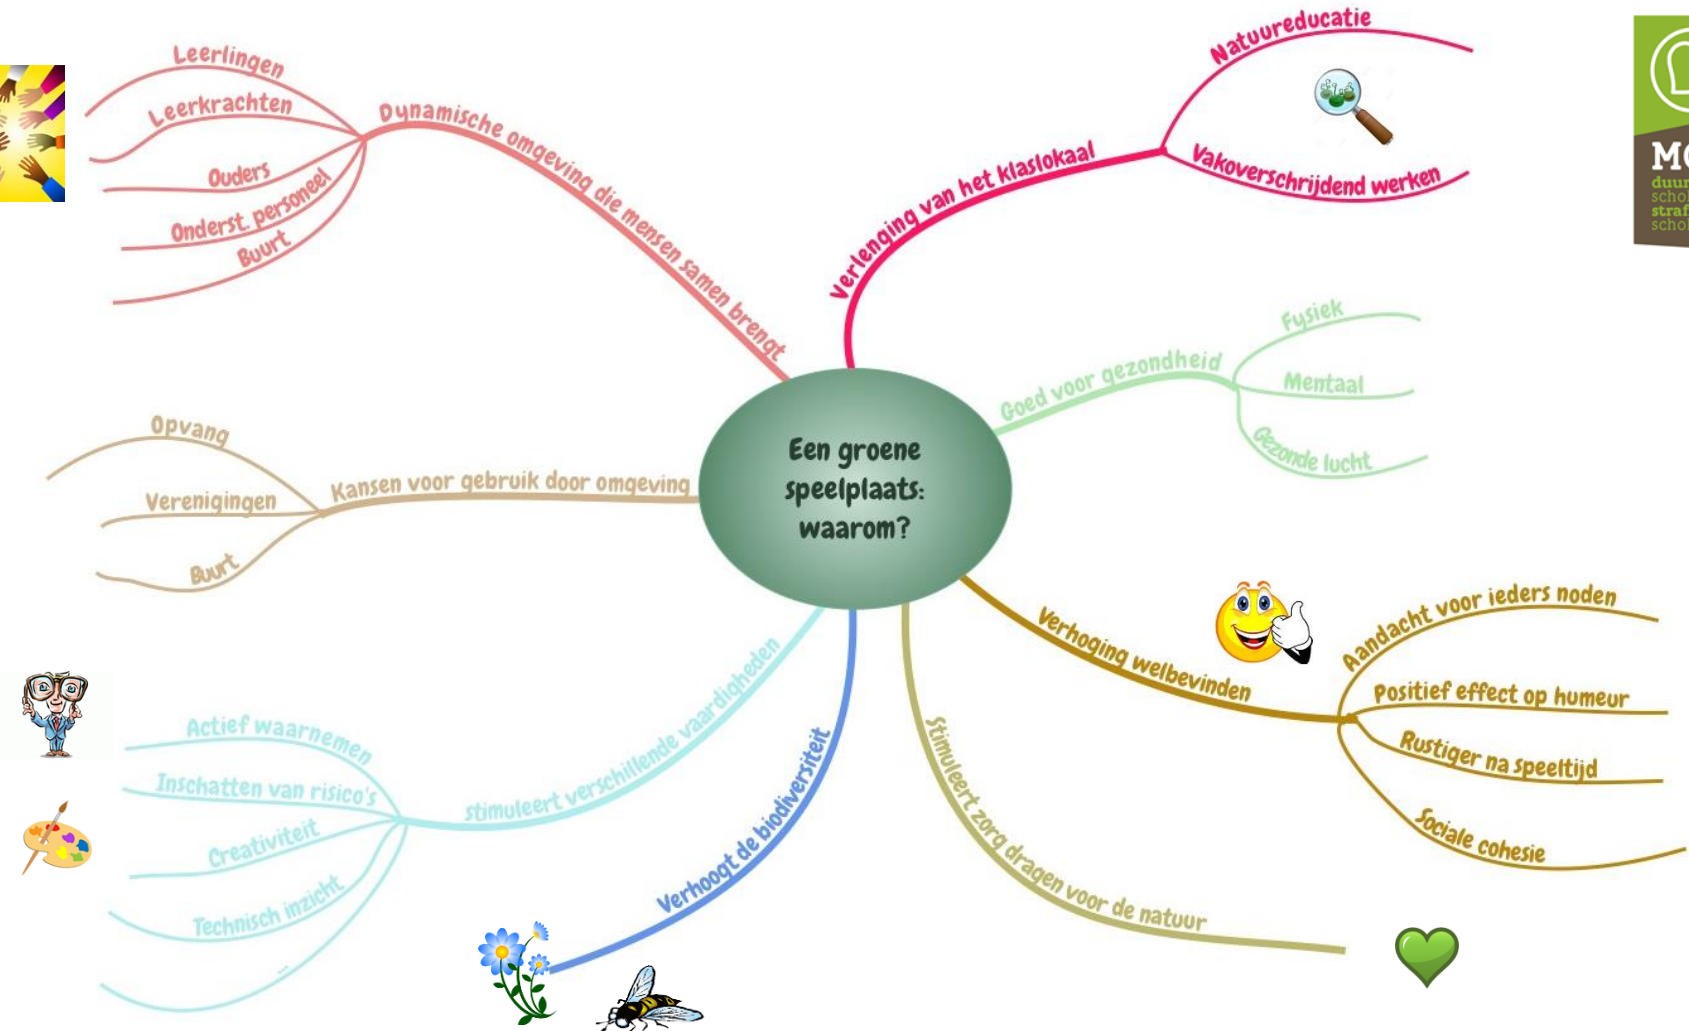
Een groene speelplaats: waarom?

Dynamische omgeving die mensen samen brengt
Leerlingen
Leerkrachten
Ouders
Onderst. personeel
Buurt

Verlenging van het klaslokaal
Natuureducatie
Vakoverschrijdend werken

Goed voor gezondheid
Fysiek
Mentaal
Gezonde lucht

Verhoging welbevinden
Aandacht voor ieders noden
Positief effect op humeur
Rustiger na speeltijd
Sociale cohesie

Stimuleert zorg dragen voor de natuur

Verhoogt de biodiversiteit

stimuleert verschillende vaardigheden
Actief waarnemen
Inschatten van risico's
Creativiteit
Technisch inzicht
...

Kansen voor gebruik door omgeving
Opvang
Verenigingen
Buurt

MO
duur
scho
straf
scho